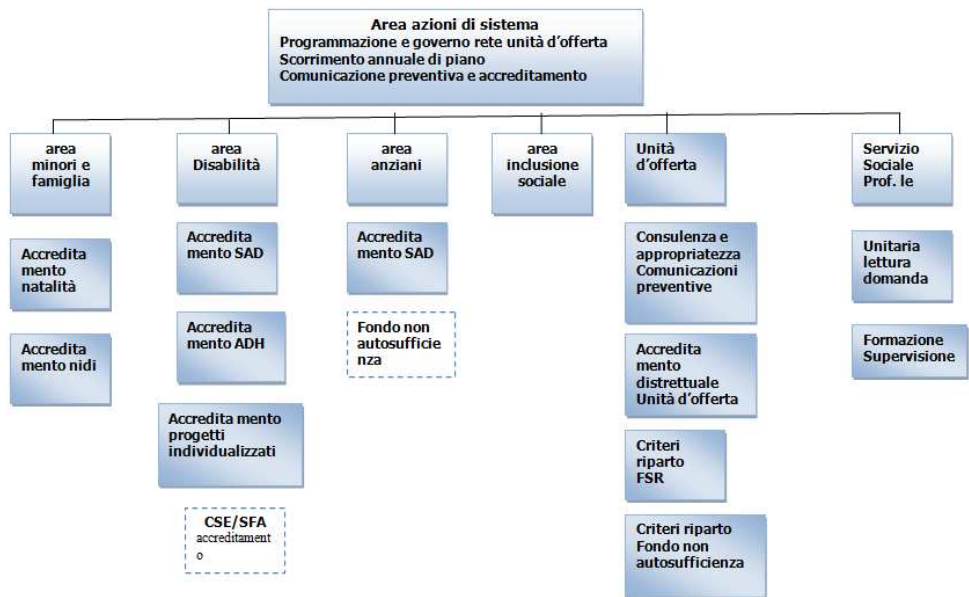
Area azioni di sistema
Programmazione e governo rete unità d'offerta
Scorrimento annuale di piano
Comunicazione preventiva e accreditamento

area minori e famiglia

Accredita mento natalità

Accredita mento nidi

area Disabilità

Accredita mento SAD

Accredita mento ADH

Accredita mento progetti individualizzati

CSE/SFA accreditament o

area anziani

Accredita mento SAD

Fondo non autosufficie nza

area inclusione sociale

Unità d'offerta

Consulenza e appropriatezza Comunicazioni preventive

Accredita mento distrettuale Unità d'offerta

Criteri riparto FSR

Criteri riparto Fondo non autosufficienza

Servizio Sociale Prof. le

Unitaria lettura domanda

Formazione Supervisione